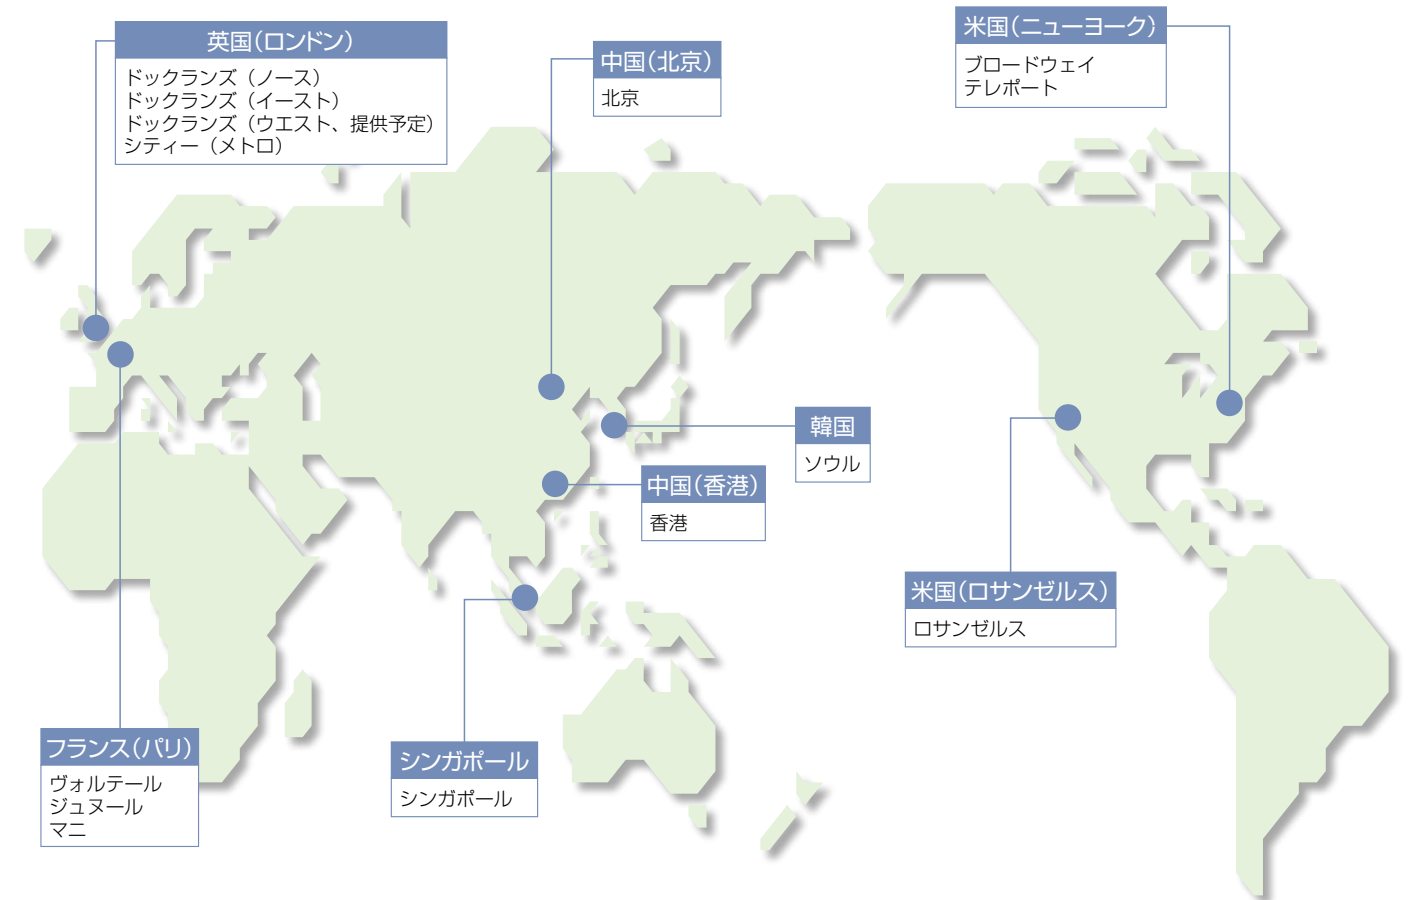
英国(ロンドン)
ドックランズ（ノース）
ドックランズ（イースト）
ドックランズ（ウエスト、提供予定）
シティー（メトロ）

中国(北京)
北京

米国(ニューヨーク)
ブロードウェイ
テレポート

韓国
ソウル

中国(香港)
香港

米国(ロサンゼルス)
ロサンゼルス

フランス(パリ)
ヴォルテール
ジュヌール
マニ

シンガポール
シンガポール